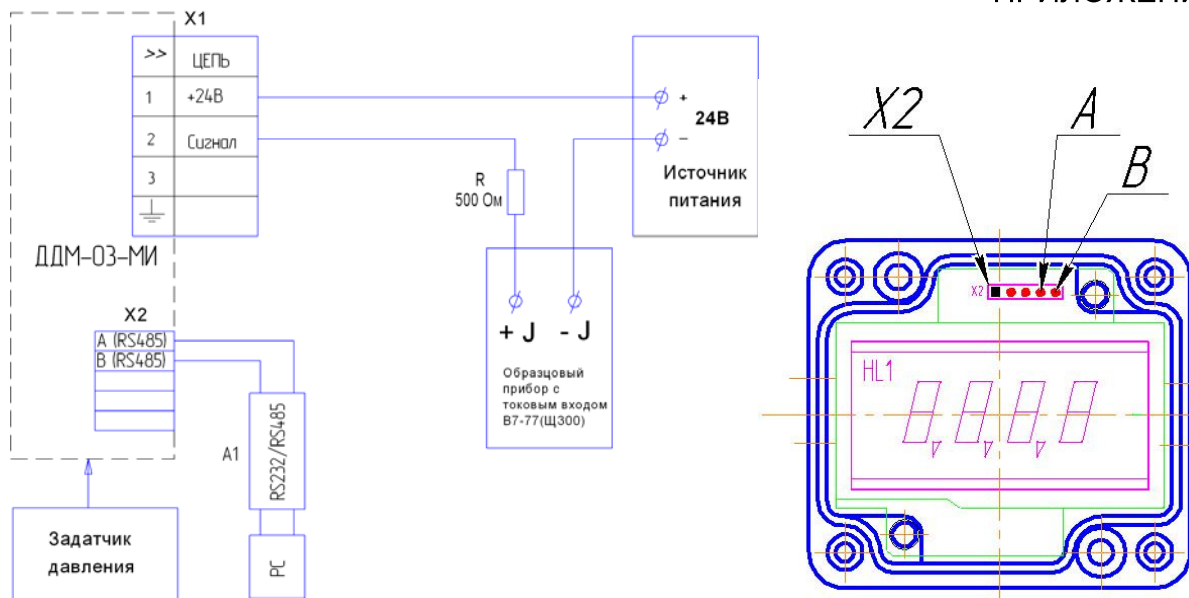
ПРИЛОЖЕН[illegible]

X1

| >> | ЦЕПЬ |
|---|---|
| 1 | +24В |
| 2 | Сигнал |
| 3 | |
| ⏚ | |

ДДМ-03-МИ

X2

| A (RS485) |
|---|
| B (RS485) |
| |
| |
| |

+ 24В –

Источник питания

R
500 Ом

+ J  - J

Образцовый прибор с токовым входом В7-77(Щ300)

A1

RS232/RS485

PC

Задатчик давления

X2

A

B

X2

HL1